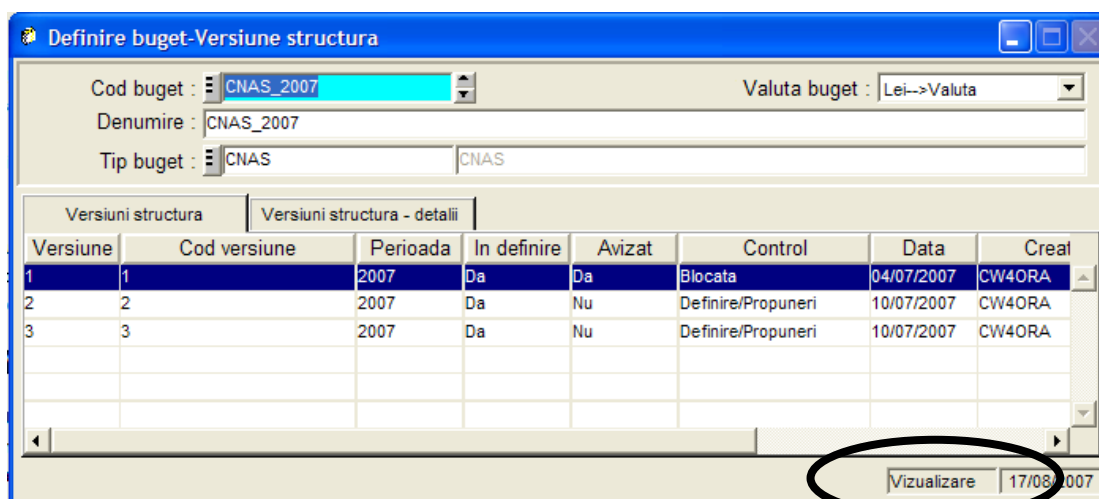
Definire buget-Versiune structura

Cod buget : CNAS_2007

Valuta buget : Lei-->Valuta

Denumire : CNAS_2007

Tip buget : CNAS CNAS

Versiuni structura | Versiuni structura - detalii

| Versiune | Cod versiune | Perioada | In definire | Avizat | Control | Data | Creat |
|---|---|---|---|---|---|---|---|
| 1 | 1 | 2007 | Da | Da | Blocata | 04/07/2007 | CW4ORA |
| 2 | 2 | 2007 | Da | Nu | Definire/Propuneri | 10/07/2007 | CW4ORA |
| 3 | 3 | 2007 | Da | Nu | Definire/Propuneri | 10/07/2007 | CW4ORA |

Vizualizare | 17/08/2007